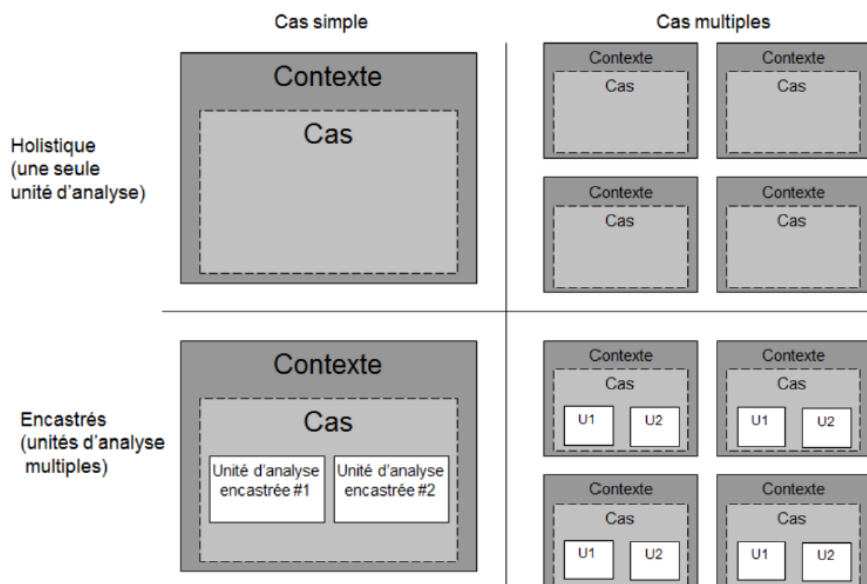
Cas simple

Cas multiples

Holistique (une seule unité d'analyse)

Contexte
Cas

Contexte
Cas

Contexte
Cas

Contexte
Cas

Contexte
Cas

Encastrés (unités d'analyse multiples)

Contexte
Cas
Unité d'analyse encastrée #1
Unité d'analyse encastrée #2

Contexte
Cas
U1
U2

Contexte
Cas
U1
U2

Contexte
Cas
U1
U2

Contexte
Cas
U1
U2